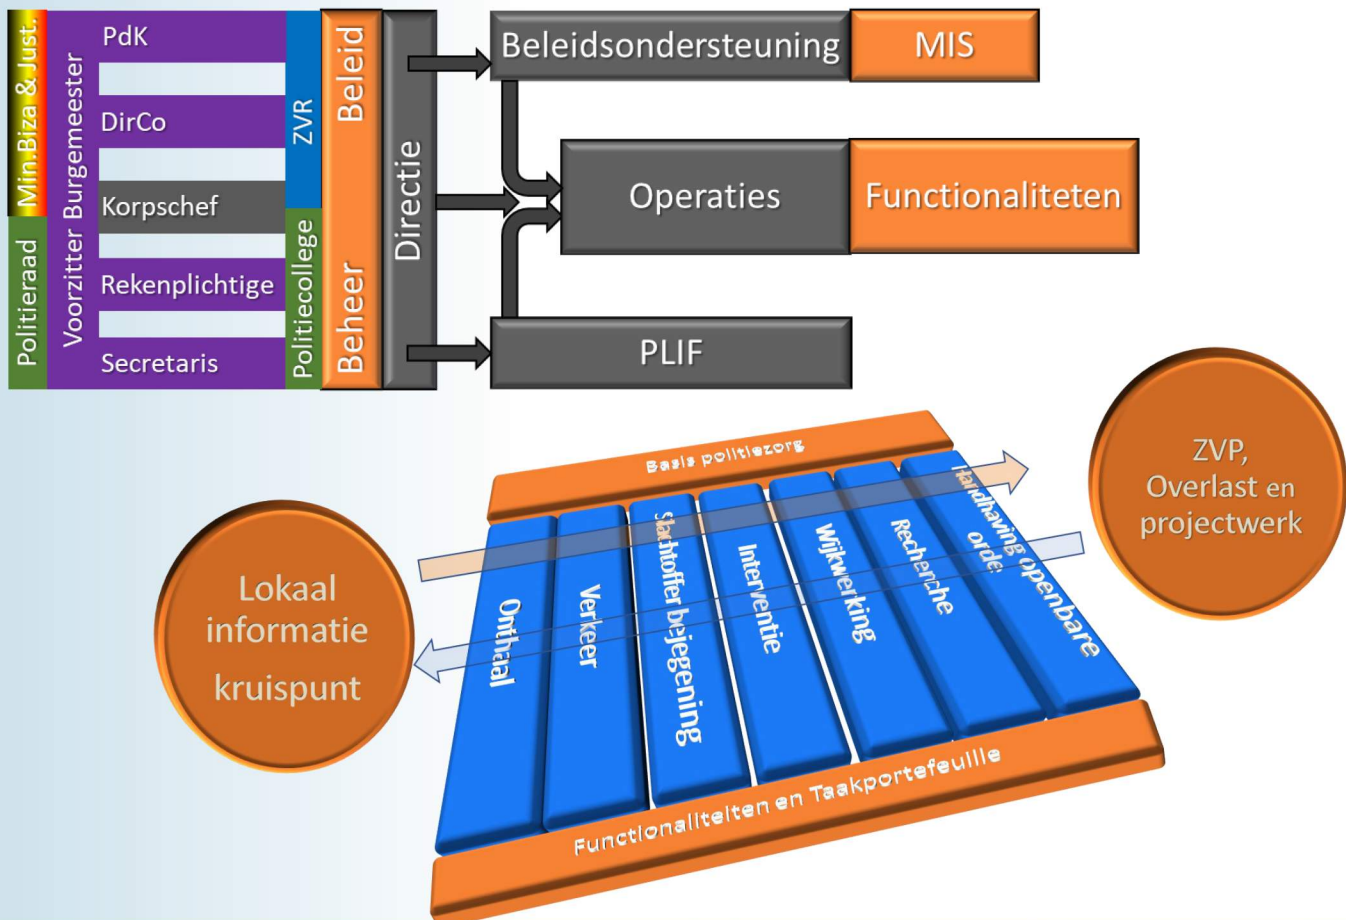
Min.Biza & Just.

Politieraad

Voorzitter Burgemeester

PdK

DirCo

Korpschef

Rekenplichtige

Secretaris

ZVR

Politiecollege

Beleid

Beheer

Directie

Beleidsondersteuning

MIS

Operaties

Functionaliteten

PLIF

Basis politiezorg

Onthaal

Verkeer

Slachtoffer bejegening

Interventie

Wijkwerking

Recherche

Handhaving openbare orde

Functionaliteiten en Taakportefeuille

Lokaal informatie kruispunt

ZVP, Overlast en projectwerk